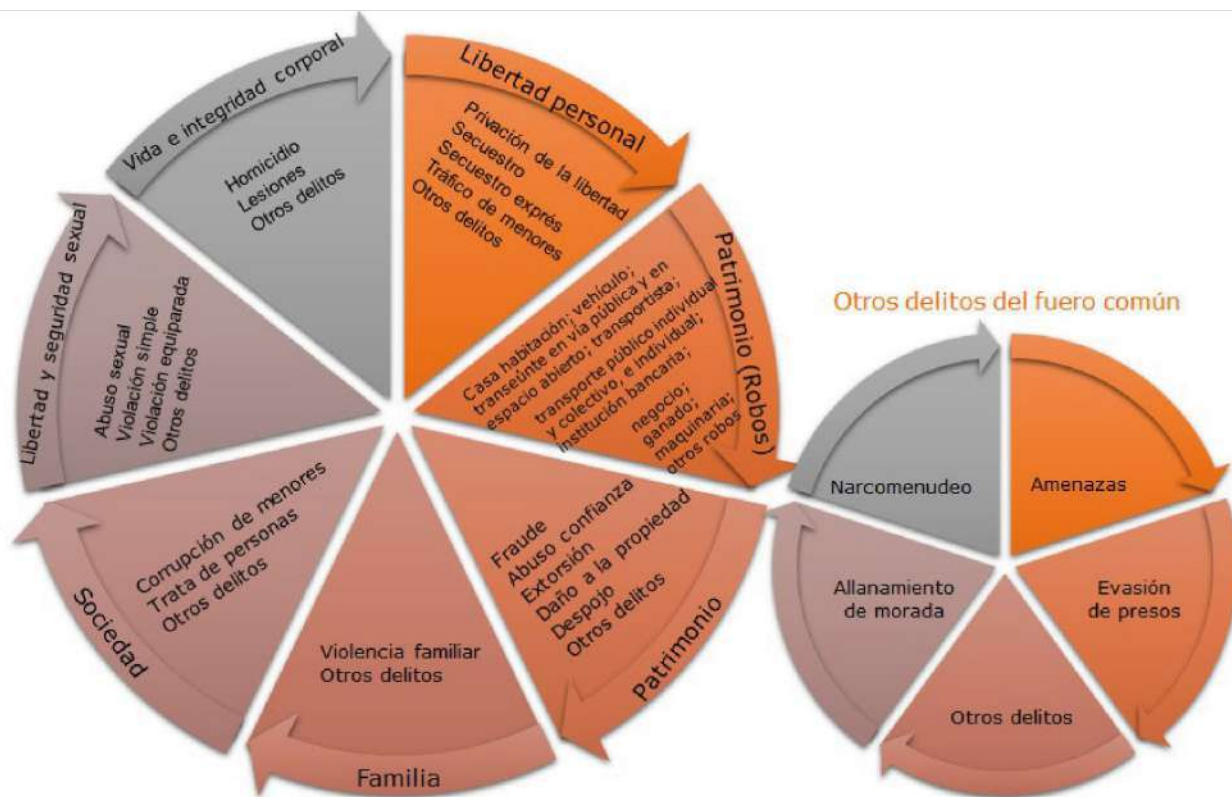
Vida e integridad corporal

Homicidio
Lesiones
Otros delitos

Libertad personal

Privación de la libertad
Secuestro
Secuestro exprés
Tráfico de menores
Otros delitos

Patrimonio (Robos)

Casa habitación; vehículo; transeúnte en vía pública y en espacio abierto; transportista; transporte público individual y colectivo, e individual; institución bancaria; negocio; ganado; maquinaria; otros robos

Libertad y seguridad sexual

Abuso sexual
Violación simple
Violación equiparada
Otros delitos

Sociedad

Corrupción de menores
Trata de personas
Otros delitos

Familia

Violencia familiar
Otros delitos

Patrimonio

Fraude
Abuso confianza
Extorsión
Daño a la propiedad
Despojo
Otros delitos

Otros delitos del fuero común

Narcomenudeo

Amenazas

Evasión de presos

Otros delitos

Allanamiento de morada